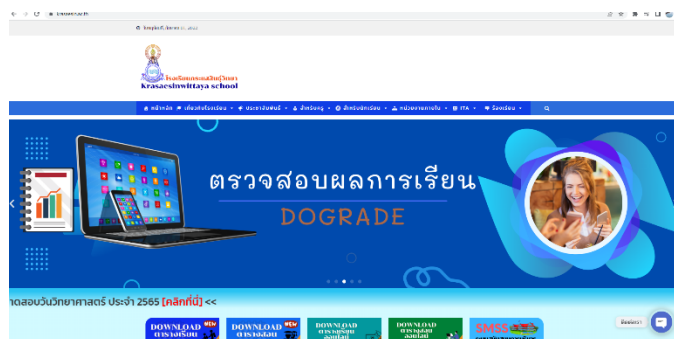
โรงเรียนกระเสียนวิทยา
Krasaeshwittaya school

หน้าหลัก เกี่ยวกับโรงเรียน ประชาสัมพันธ์ สำหรับครู สำหรับนักเรียน หน่วยงานภายใน ITA ร้องเรียน

ตรวจสอบผลการเรียน
DOGRADE

าดสอบวันวิทยาศาสตร์ ประจำ 2565 [คลิกที่นี่] <<

DOWNLOAD NEW
DOWNLOAD NEW
DOWNLOAD
DOWNLOAD
SMSS

ติดต่อเรา